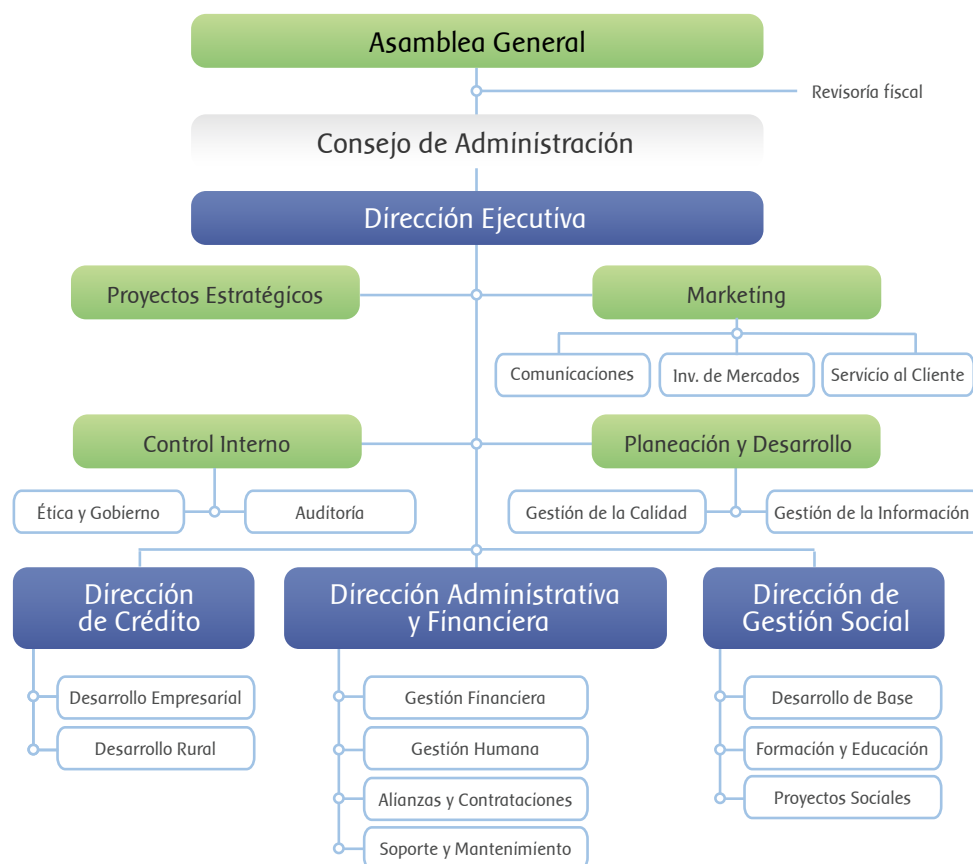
Asamblea General

Revisoría fiscal

Consejo de Administración

Dirección Ejecutiva

Proyectos Estratégicos

Marketing

Comunicaciones

Inv. de Mercados

Servicio al Cliente

Control Interno

Planeación y Desarrollo

Ética y Gobierno

Auditoría

Gestión de la Calidad

Gestión de la Información

Dirección de Crédito

Dirección Administrativa y Financiera

Dirección de Gestión Social

Desarrollo Empresarial

Desarrollo Rural

Gestión Financiera

Gestión Humana

Alianzas y Contrataciones

Soporte y Mantenimiento

Desarrollo de Base

Formación y Educación

Proyectos Sociales